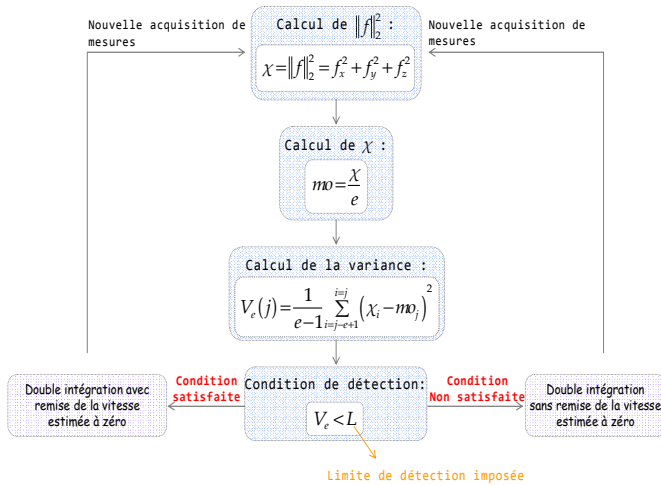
Nouvelle acquisition de mesures

Calcul de $\|f\|_2^2$ :

$\chi = \|f\|_2^2 = f_x^2 + f_y^2 + f_z^2$

Nouvelle acquisition de mesures

Calcul de $\chi$ :

$mo = \frac{\chi}{e}$

Calcul de la variance :

$V_e(j) = \frac{1}{e-1} \sum_{i=j-e+1}^{i=j} \left(\chi_i - mo_j\right)^2$

Double intégration avec remise de la vitesse estimée à zéro

Condition satisfaite

Condition de détection:

$V_e < L$

Condition Non satisfaite

Double intégration sans remise de la vitesse estimée à zéro

Limite de détection imposée